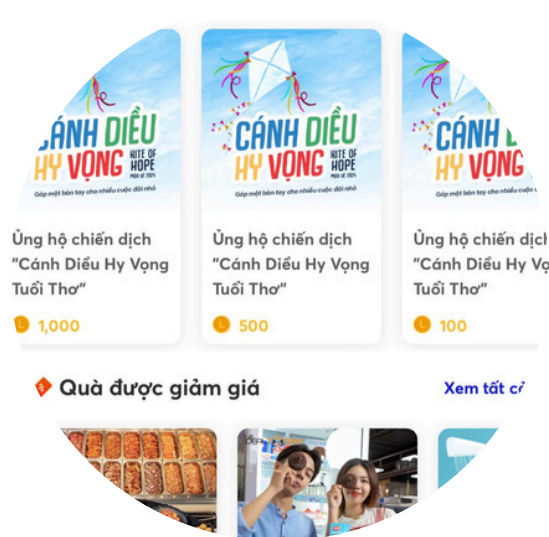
CÁNH DIỀU HY VỌNG
KITE OF HOPE
MÙA HÈ 2024
Góp một bàn tay cho nhiều cuộc đời nhỏ

Ủng hộ chiến dịch "Cánh Diều Hy Vọng Tuổi Thơ"

1,000

CÁNH DIỀU HY VỌNG
KITE OF HOPE
MÙA HÈ 2024
Góp một bàn tay cho nhiều cuộc đời nhỏ

Ủng hộ chiến dịch "Cánh Diều Hy Vọng Tuổi Thơ"

500

CÁNH DI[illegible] HY VỌNG

Ủng hộ chiến dịch "Cánh Diều Hy V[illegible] Tuổi Thơ"

100

Quà được giảm giá

Xem tất c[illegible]